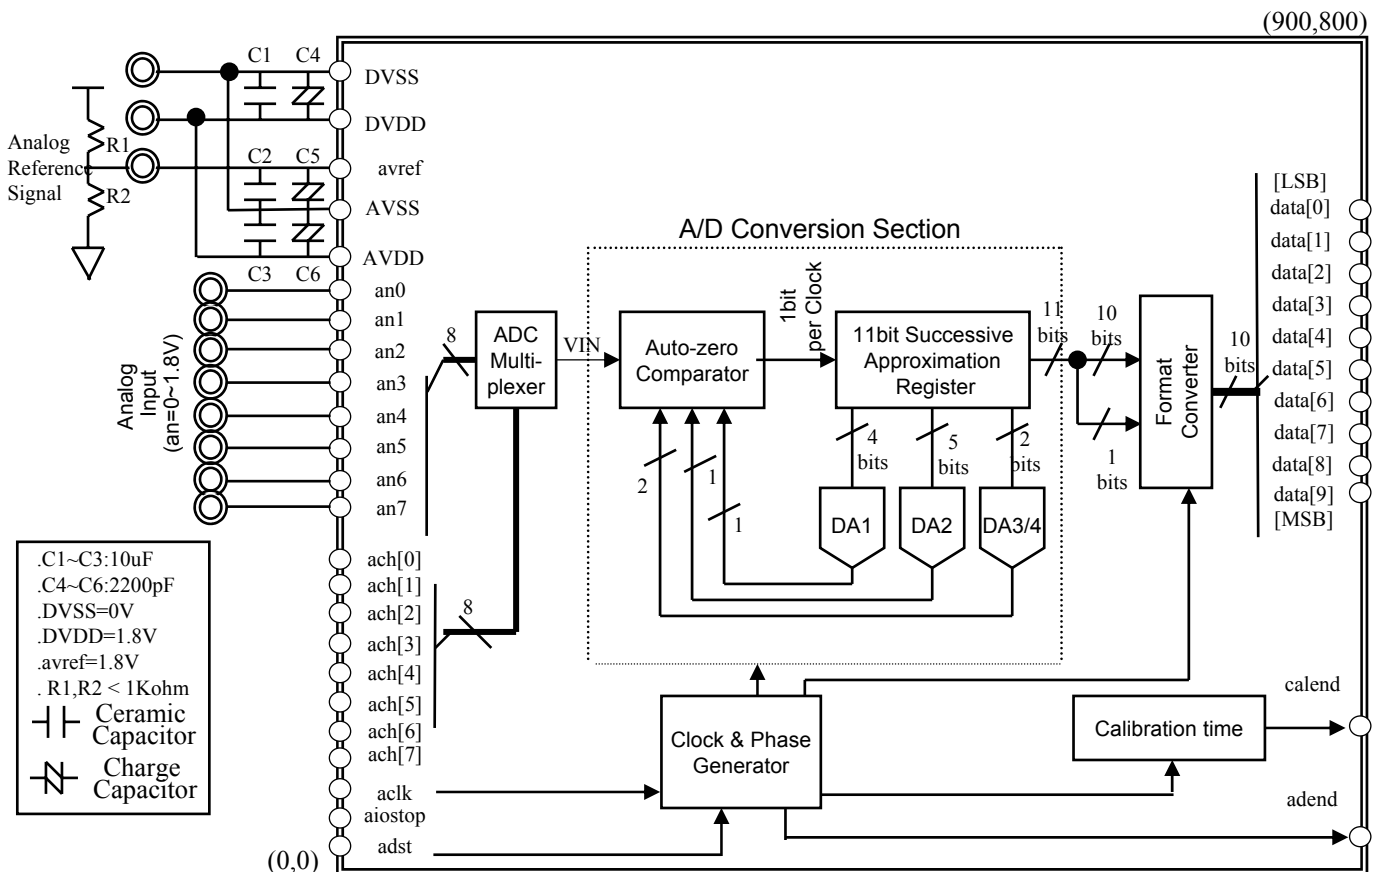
(900,800)

C1 C4 DVSS

DVDD

Analog Reference Signal R1

C2 C5 avref

R2 AVSS

AVDD

C3 C6

an0

an1

an2

an3

an4

an5

an6

an7

Analog Input (an=0~1.8V)

A/D Conversion Section

8

ADC Multiplexer

VIN

Auto-zero Comparator

1bit per Clock

11bit Successive Approximation Register

11 bits

10 bits

1 bits

Format Converter

10 bits

[LSB] data[0] data[1] data[2] data[3] data[4] data[5] data[6] data[7] data[8] data[9] [MSB]

4 bits

5 bits

2 bits

2

1

1

DA1

DA2

DA3/4

.C1~C3:10uF
.C4~C6:2200pF
.DVSS=0V
.DVDD=1.8V
.avref=1.8V
. R1,R2 < 1Kohm
Ceramic Capacitor
Charge Capacitor

ach[0]
ach[1]
ach[2]
ach[3]
ach[4]
ach[5]
ach[6]
ach[7]

8

aclk
aiostop
adst

(0,0)

Clock & Phase Generator

Calibration time

calend

adend